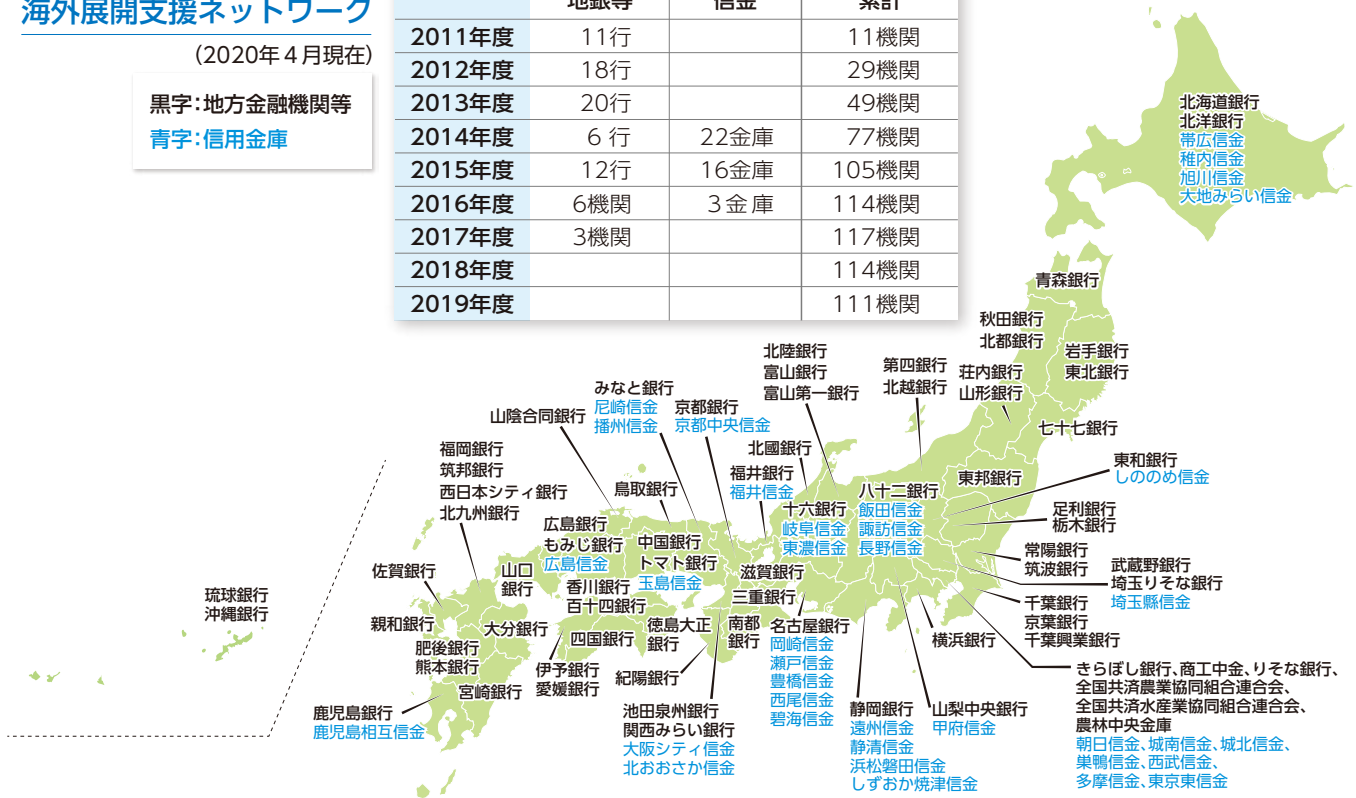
海外展開支援ネットワーク

(2020年４月現在)

黒字:地方金融機関等
青字:信用金庫

| | 地銀等 | 信金 | 累計 |
|---|---|---|---|
| 2011年度 | 11行 | | 11機関 |
| 2012年度 | 18行 | | 29機関 |
| 2013年度 | 20行 | | 49機関 |
| 2014年度 | 6 行 | 22金庫 | 77機関 |
| 2015年度 | 12行 | 16金庫 | 105機関 |
| 2016年度 | 6機関 | 3 金 庫 | 114機関 |
| 2017年度 | 3機関 | | 117機関 |
| 2018年度 | | | 114機関 |
| 2019年度 | | | 111機関 |

北海道銀行
北洋銀行
帯広信金
稚内信金
旭川信金
大地みらい信金

青森銀行

秋田銀行
北都銀行

岩手銀行
東北銀行

荘内銀行
山形銀行

七十七銀行

東邦銀行

東和銀行
しののめ信金

足利銀行
栃木銀行

常陽銀行
筑波銀行

武蔵野銀行
埼玉りそな銀行
埼玉縣信金

千葉銀行
京葉銀行
千葉興業銀行

横浜銀行

きらぼし銀行、商工中金、りそな銀行、
全国共済農業協同組合連合会、
全国共済水産業協同組合連合会、
農林中央金庫
朝日信金、城南信金、城北信金、
巣鴨信金、西武信金、
多摩信金、東京東信金

山梨中央銀行
甲府信金

静岡銀行
遠州信金
静清信金
浜松磐田信金
しずおか焼津信金

第四銀行
北越銀行

八十二銀行
飯田信金
諏訪信金
長野信金

北陸銀行
富山銀行
富山第一銀行

北國銀行

福井銀行
福井信金

十六銀行
岐阜信金
東濃信金

名古屋銀行
岡崎信金
瀬戸信金
豊橋信金
西尾信金
碧海信金

滋賀銀行

三重銀行

南都
銀行

みなと銀行
尼崎信金
播州信金

京都銀行
京都中央信金

山陰合同銀行

鳥取銀行

中国銀行
トマト銀行
玉島信金

広島銀行
もみじ銀行
広島信金

香川銀行
百十四銀行

徳島大正
銀行

四国銀行

伊予銀行
愛媛銀行

紀陽銀行

池田泉州銀行
関西みらい銀行
大阪シティ信金
北おおさか信金

福岡銀行
筑邦銀行
西日本シティ銀行
北九州銀行

山口
銀行

佐賀銀行

親和銀行

大分銀行

肥後銀行
熊本銀行

宮崎銀行

鹿児島銀行
鹿児島相互信金

琉球銀行
沖縄銀行